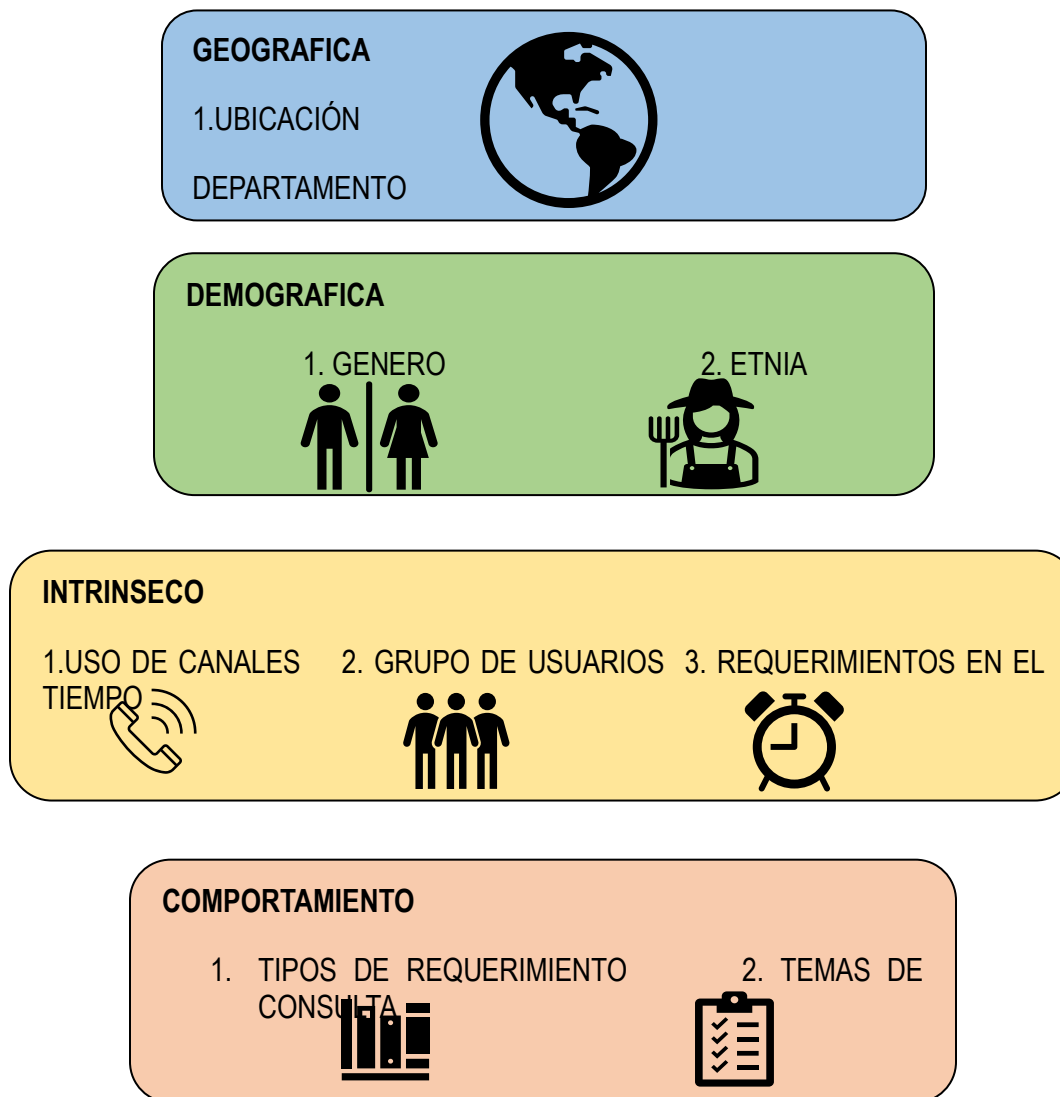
GEOGRAFICA

1.UBICACIÓN

DEPARTAMENTO

DEMOGRAFICA

1. GENERO

2. ETNIA

INTRINSECO

1.USO DE CANALES 2. GRUPO DE USUARIOS 3. REQUERIMIENTOS EN EL TIEMPO

COMPORTAMIENTO

1. TIPOS DE REQUERIMIENTO 2. TEMAS DE CONSULTA